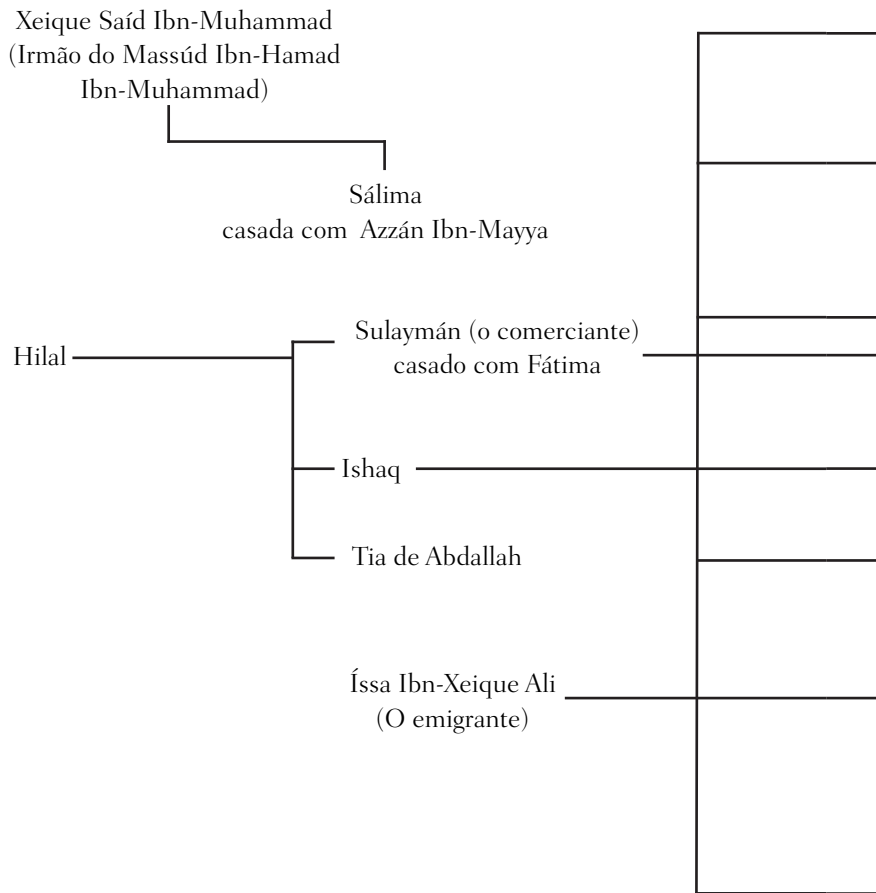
Xeique Saíd Ibn-Muhammad
(Irmão do Massúd Ibn-Hamad
Ibn-Muhammad)

Sálima
casada com Azzán Ibn-Mayya

Hilal

Sulaymán (o comerciante)
casado com Fátima

Ishaq

Tia de Abdallah

Íssa Ibn-Xeique Ali
(O emigrante)